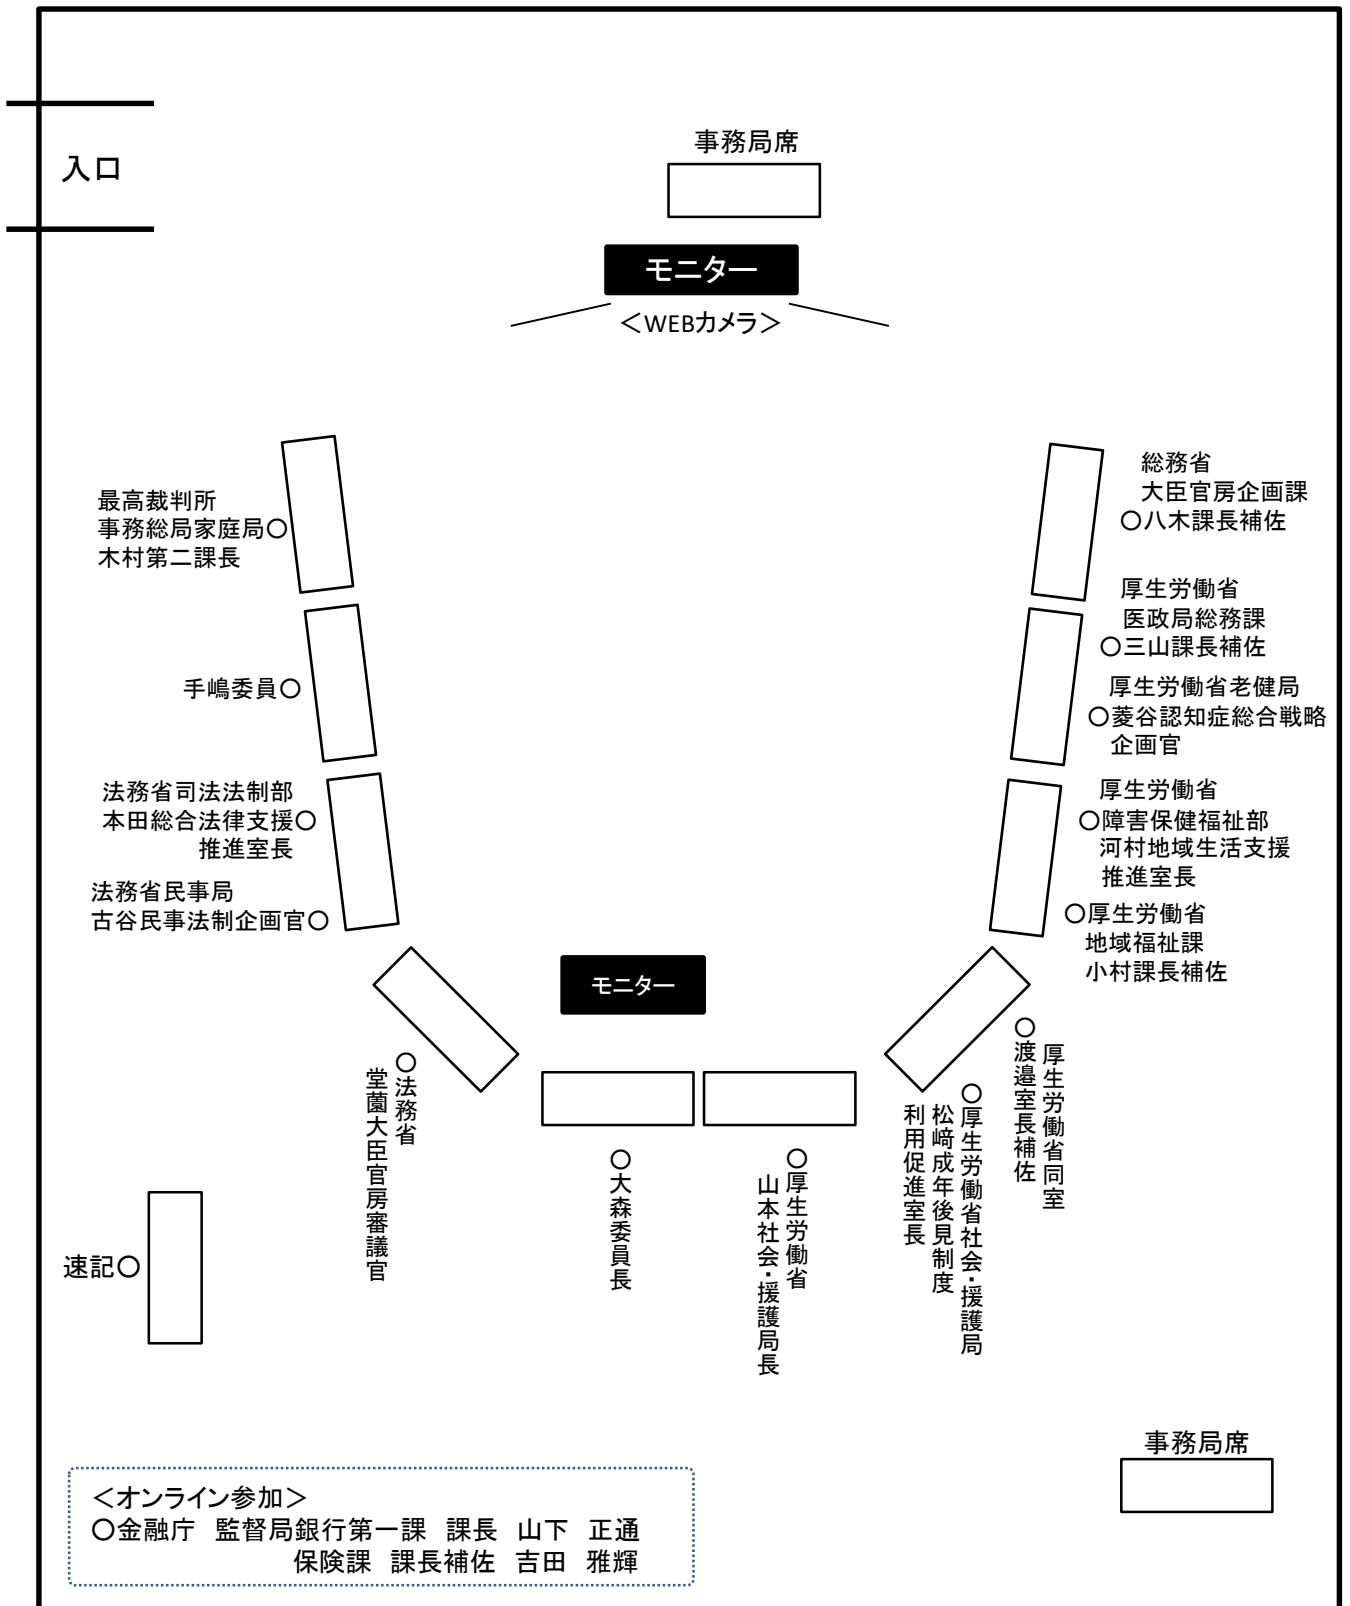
入口

事務局席

モニター

＜WEBカメラ＞

最高裁判所
事務総局家庭局〇
木村第二課長

手嶋委員〇

法務省司法法制部
本田総合法律支援〇
推進室長

法務省民事局
古谷民事法制企画官〇

総務省
大臣官房企画課
〇八木課長補佐

厚生労働省
医政局総務課
〇三山課長補佐

厚生労働省老健局
〇菱谷認知症総合戦略企画官

厚生労働省
〇障害保健福祉部
河村地域生活支援
推進室長

〇厚生労働省
地域福祉課
小村課長補佐

モニター

〇法務省
堂薗大臣官房審議官

〇大森委員長

〇厚生労働省
山本社会・援護局長

〇厚生労働省社会・援護局
松﨑成年後見制度
利用促進室長

〇渡邉室長補佐
厚生労働省同室

速記〇

事務局席

＜オンライン参加＞
〇金融庁　監督局銀行第一課　課長　山下　正通
保険課　課長補佐　吉田　雅輝